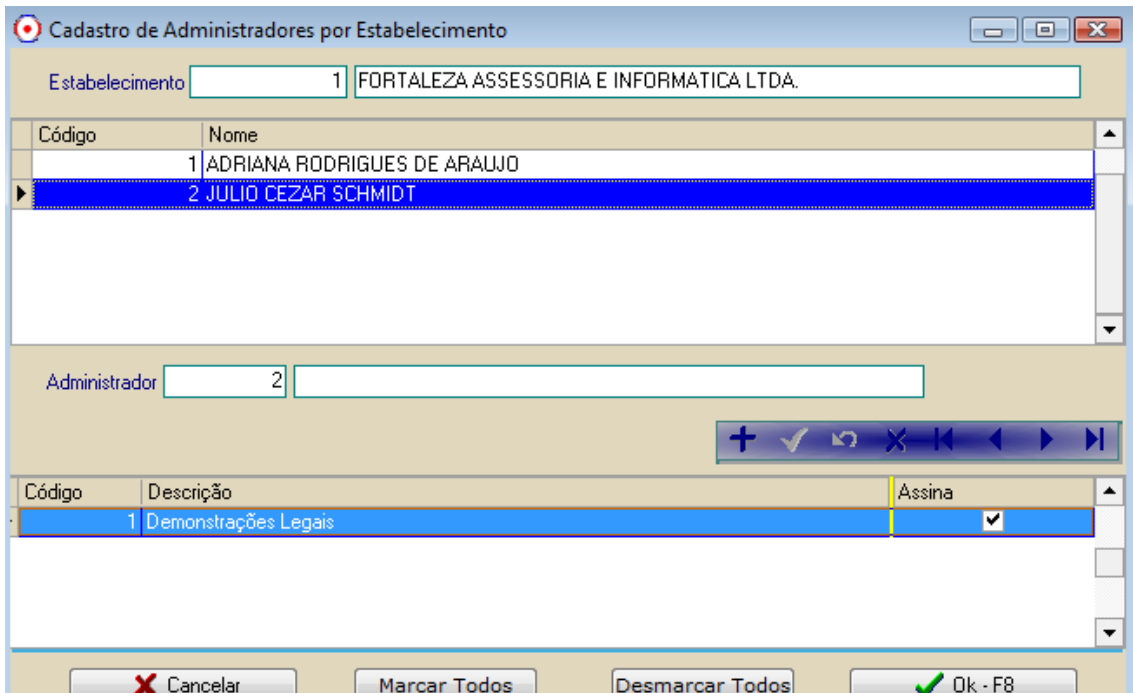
Cadastro de Administradores por Estabelecimento

Estabelecimento 1 FORTALEZA ASSESSORIA E INFORMATICA LTDA.

| Código | Nome |
|---|---|
| 1 | ADRIANA RODRIGUES DE ARAUJO |
| 2 | JULIO CEZAR SCHMIDT |

Administrador 2

| Código | Descrição | Assina |
|---|---|---|
| 1 | Demonstrações Legais | ☑ |

Cancelar Marcar Todos Desmarcar Todos Ok - F8